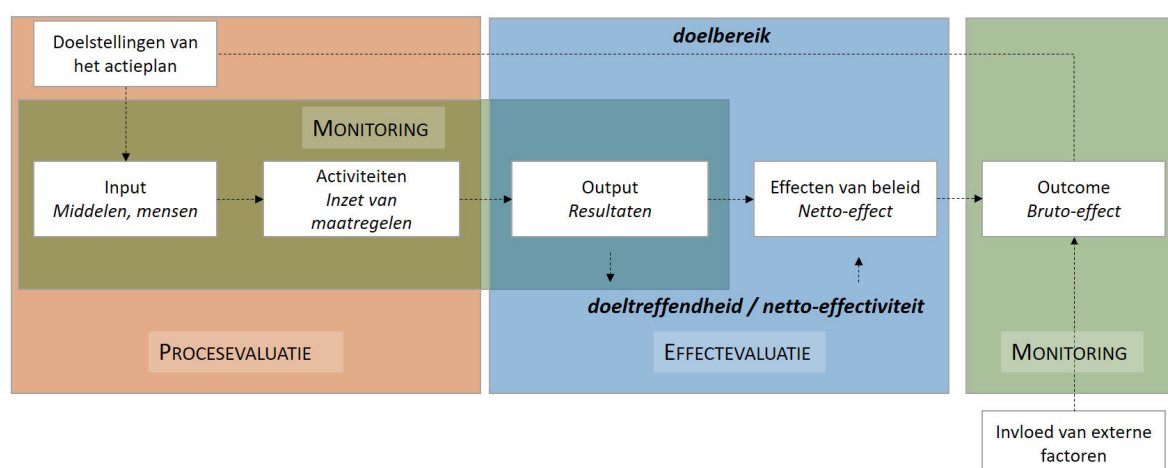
Doelstellingen van het actieplan

doelbereik

MONITORING

Input
*Middelen, mensen*

Activiteiten
*Inzet van maatregelen*

Output
*Resultaten*

Effecten van beleid
*Netto-effect*

Outcome
*Bruto-effect*

**doeltreffendheid / netto-effectiviteit**

PROCESEVALUATIE

EFFECTEVALUATIE

MONITORING

Invloed van externe factoren